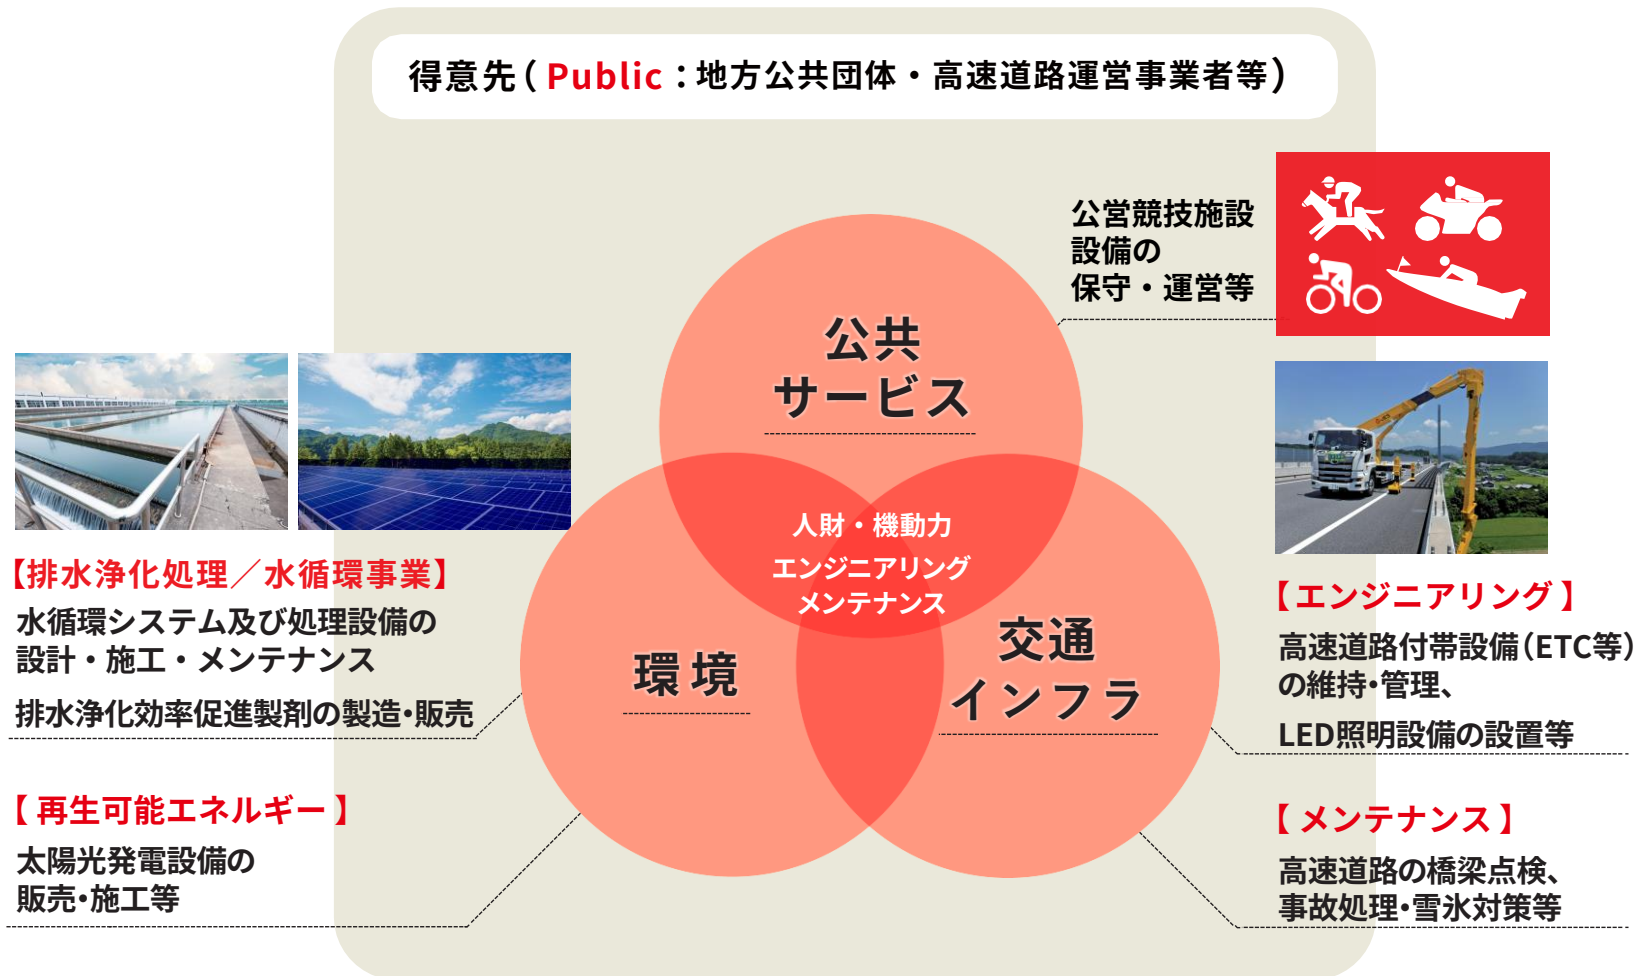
得意先（Public：地方公共団体・高速道路運営事業者等）

公営競技施設設備の保守・運営等

公共サービス

人財・機動力
エンジニアリング
メンテナンス

環境

交通インフラ

【排水浄化処理／水循環事業】
水循環システム及び処理設備の設計・施工・メンテナンス
排水浄化効率促進製剤の製造・販売

【再生可能エネルギー】
太陽光発電設備の販売・施工等

【エンジニアリング】
高速道路付帯設備（ETC等）の維持・管理、
LED照明設備の設置等

【メンテナンス】
高速道路の橋梁点検、事故処理・雪氷対策等